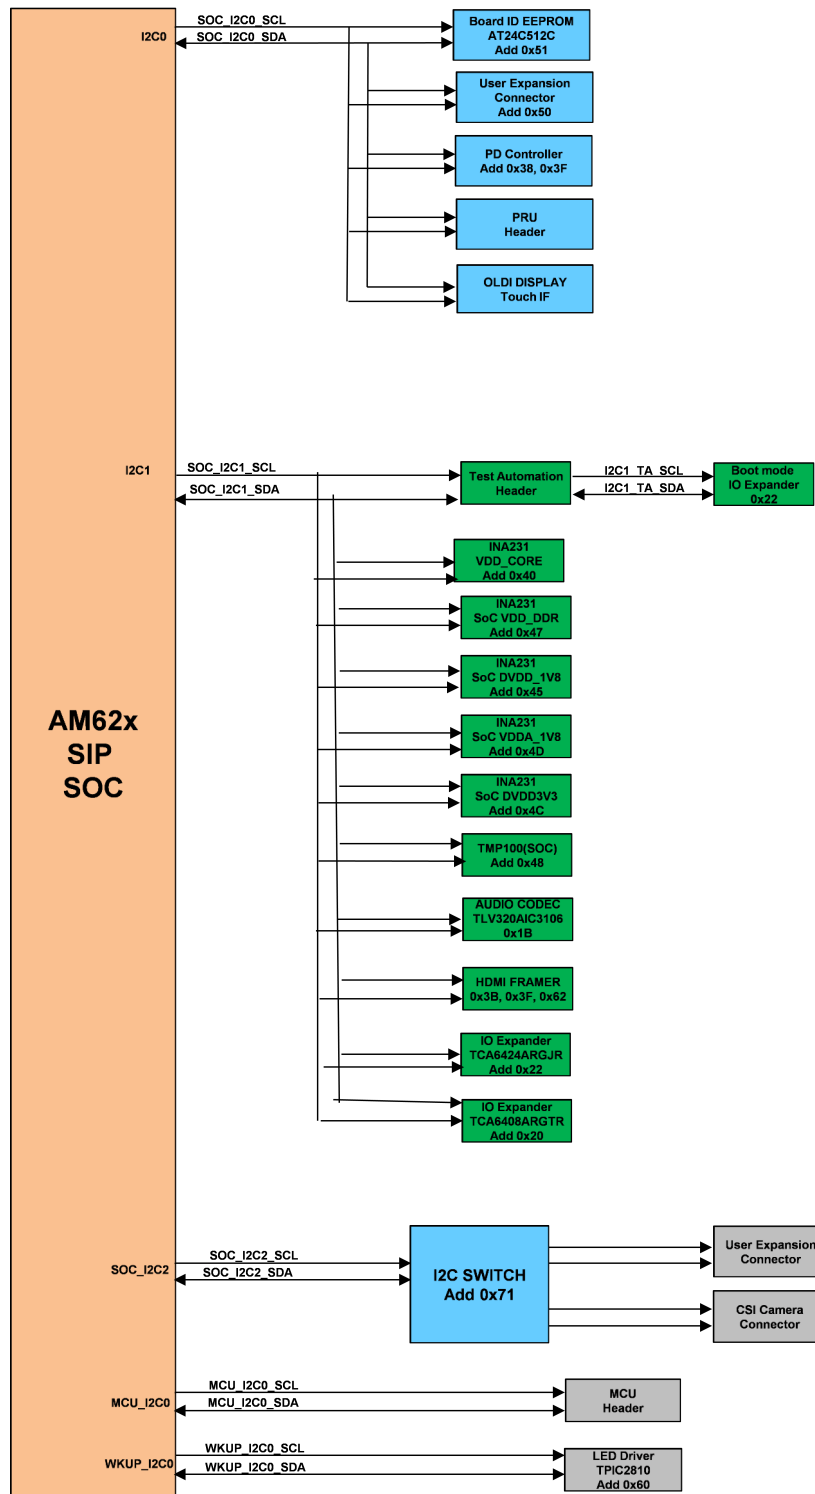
I2C0
SOC_I2C0_SCL
SOC_I2C0_SDA

Board ID EEPROM
AT24C512C
Add 0x51

User Expansion
Connector
Add 0x50

PD Controller
Add 0x38, 0x3F

PRU
Header

OLDI DISPLAY
Touch IF

I2C1
SOC_I2C1_SCL
SOC_I2C1_SDA

Test Automation
Header

I2C1_TA_SCL
I2C1_TA_SDA

Boot mode
IO Expander
0x22

INA231
VDD_CORE
Add 0x40

INA231
SoC VDD_DDR
Add 0x47

INA231
SoC DVDD_1V8
Add 0x45

INA231
SoC VDDA_1V8
Add 0x4D

INA231
SoC DVDD3V3
Add 0x4C

TMP100(SOC)
Add 0x48

AUDIO CODEC
TLV320AIC3106
0x1B

HDMI FRAMER
0x3B, 0x3F, 0x62

IO Expander
TCA6424ARGJR
Add 0x22

IO Expander
TCA6408ARGTR
Add 0x20

AM62x
SIP
SOC

SOC_I2C2
SOC_I2C2_SCL
SOC_I2C2_SDA

I2C SWITCH
Add 0x71

User Expansion
Connector

CSI Camera
Connector

MCU_I2C0
MCU_I2C0_SCL
MCU_I2C0_SDA

MCU
Header

WKUP_I2C0
WKUP_I2C0_SCL
WKUP_I2C0_SDA

LED Driver
TPIC2810
Add 0x60